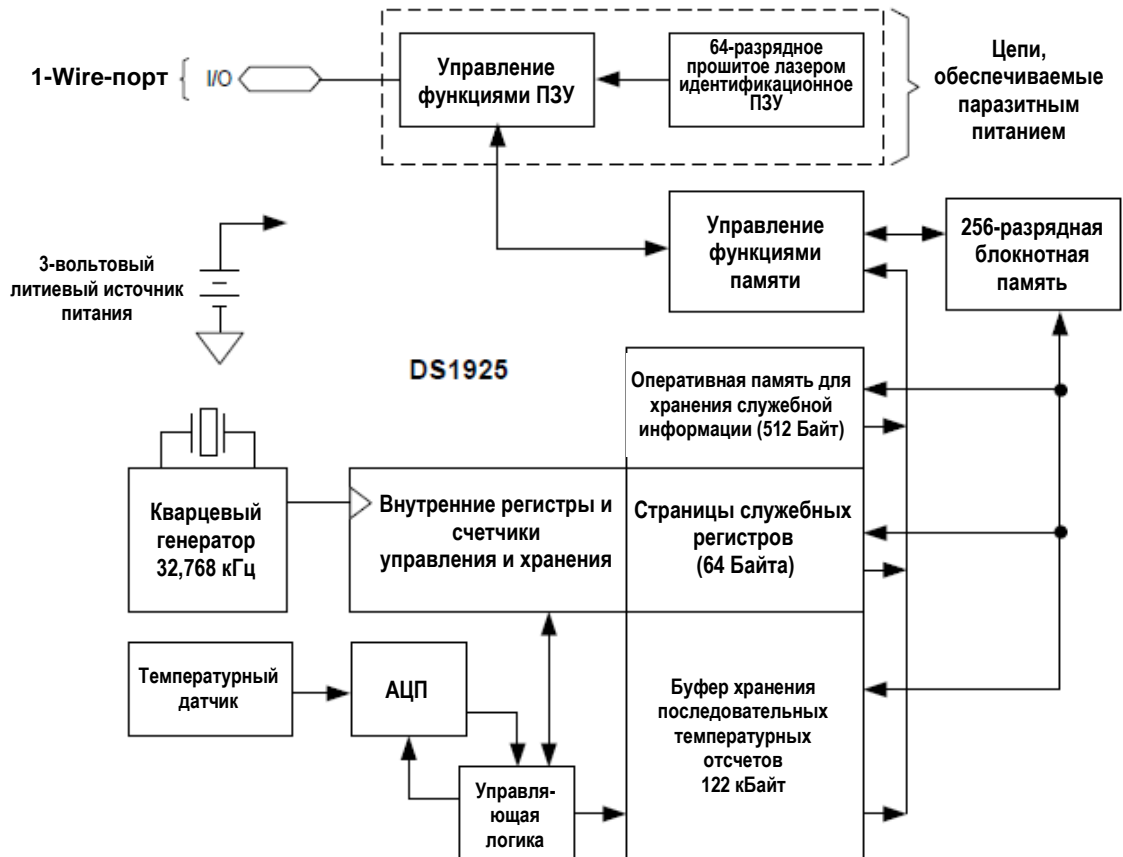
1-Wire-порт

I/O

Управление функциями ПЗУ

64-разрядное прошитое лазером идентификационное ПЗУ

Цепи, обеспечиваемые паразитным питанием

Управление функциями памяти

256-разрядная блокнотная память

3-вольтовый литиевый источник питания

DS1925

Оперативная память для хранения служебной информации (512 Байт)

Кварцевый генератор 32,768 кГц

Внутренние регистры и счетчики управления и хранения

Страницы служебных регистров (64 Байта)

Температурный датчик

АЦП

Буфер хранения последовательных температурных отсчетов 122 кБайт

Управляющая логика